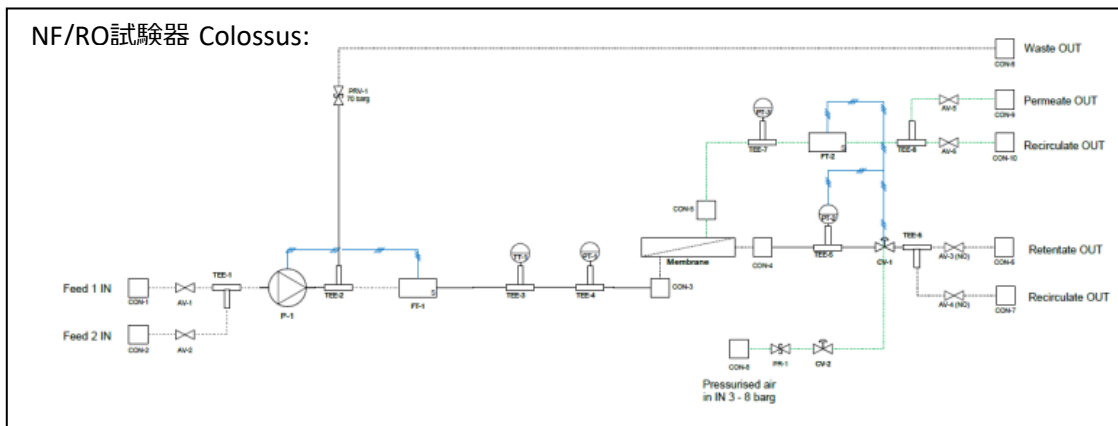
NF/RO試験器 Colossus:

Waste OUT
CON-8
PRV-1
70 barg
PT-3
Permeate OUT
AV-5
CON-9
TEE-7
FT-2
TEE-8
AV-6
Recirculate OUT
CON-10
CON-5
PT-2
PT-1
PT-1
Membrane
CON-4
TEE-5
CV-1
TEE-6
AV-3 (NO)
Retentate OUT
CON-6
Feed 1 IN
CON-1
AV-1
TEE-1
P-1
TEE-2
FT-1
TEE-3
TEE-4
CON-3
AV-4 (NO)
Recirculate OUT
CON-7
Feed 2 IN
CON-2
AV-2
CON-8
PR-1
CV-2
Pressurised air in IN 3 - 8 barg